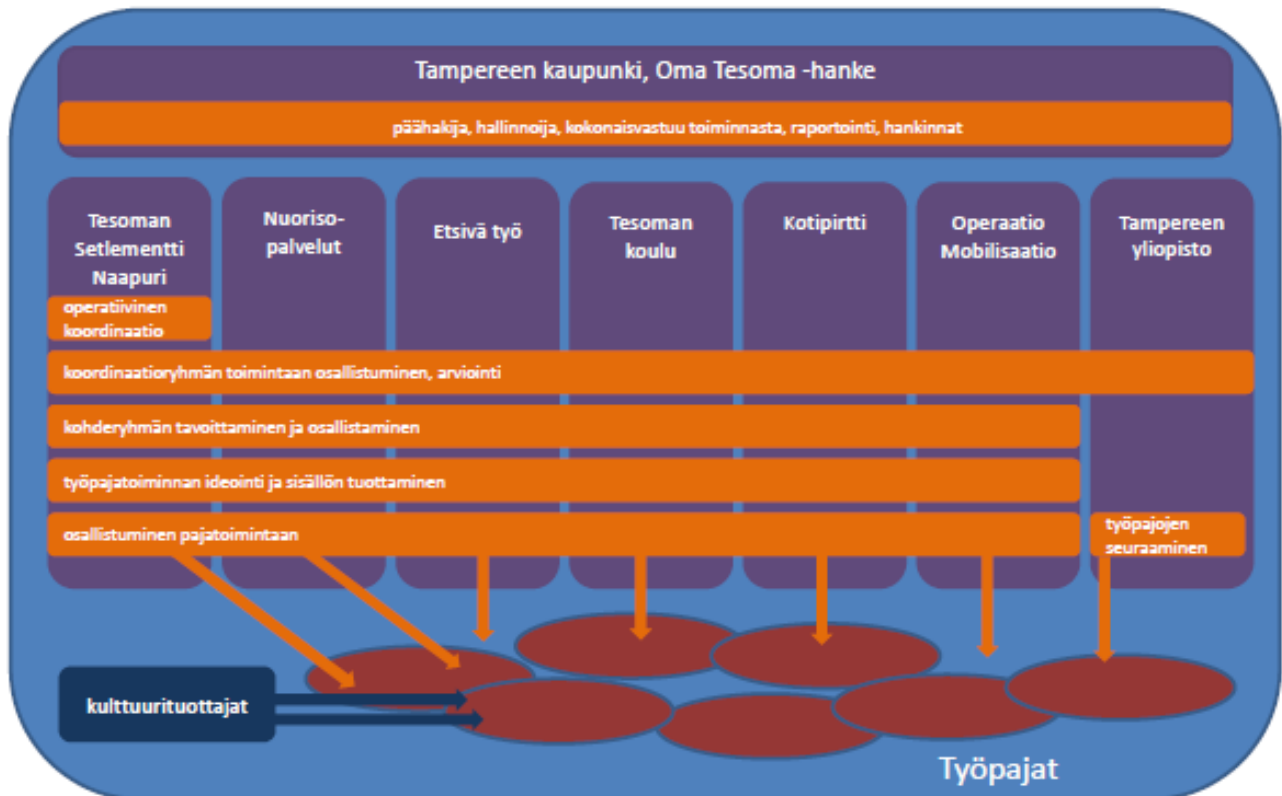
Tampereen kaupunki, Oma Tesoma -hanke

päähakija, hallinnoija, kokonaisvastuu toiminnasta, raportointi, hankinnat

Tesoman Setlementti Naapuri

Nuorisopalvelut

Etsivä työ

Tesoman koulu

Kotipirtti

Operaatio Mobilisaatio

Tampereen yliopisto

operatiivinen koordinaatio

koordinaatioryhmän toimintaan osallistuminen, arviointi

kohderyhmän tavoittaminen ja osallistaminen

työpajatoiminnan ideointi ja sisällön tuottaminen

osallistuminen pajatoimintaan

työpajojen seuraaminen

kulttuurituottajat

Työpajat